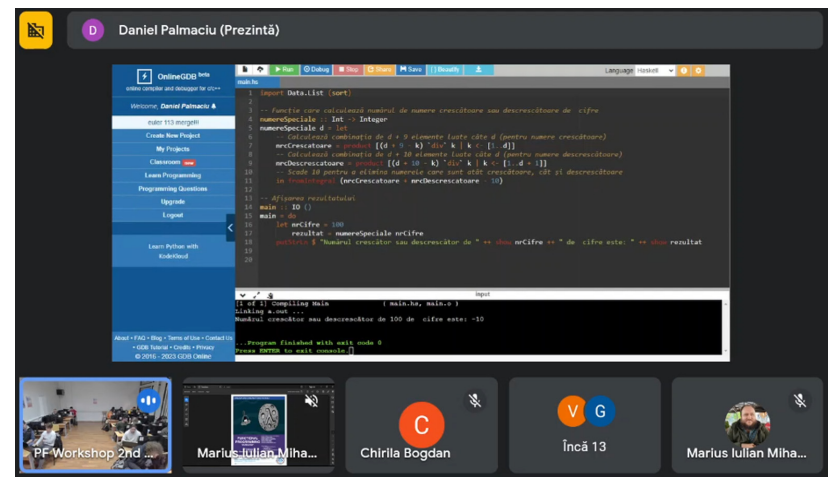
D Daniel Palmaciu (Prezintă)

OnlineGDB beta
online compiler and debugger for c/c++

Welcome, Daniel Palmaciu

euler 113 merge!!!
Create New Project
My Projects
Classroom new
Learn Programming
Programming Questions
Upgrade
Logout

Learn Python with KodeKloud

About • FAQ • Blog • Terms of Use • Contact Us • GDB Tutorial • Credits • Privacy
© 2016 - 2023 GDB Online

Run Debug Stop Share Save Beautify
Language Haskell

main.hs

1 import Data.List (sort)
2
3 -- Functie care calculează numărul de numere crescătoare sau descrescătoare de cifre
4 numereSpeciale :: Int -> Integer
5 numereSpeciale d = let
6     -- Calculează combinația de d + 9 elemente luate câte d (pentru numere crescătoare)
7     nrCrescatoare = product [(d + 9 - k) `div` k | k <- [1..d]]
8     -- Calculează combinația de d + 10 elemente luate câte d (pentru numere descrescătoare)
9     nrDescrescatoare = product [(d + 10 - k) `div` k | k <- [1..d + 1]]
10    -- Scade 10 pentru a elimina numerele care sunt atât crescătoare, cât și descrescătoare
11    in fromIntegral (nrCrescatoare + nrDescrescatoare - 10)
12
13 -- Afișarea rezultatului
14 main :: IO ()
15 main = do
16     let nrCifre = 100
17         rezultat = numereSpeciale nrCifre
18     putStrLn $ "Numărul crescător sau descrescător de " ++ show nrCifre ++ " de cifre este: " ++ show rezultat
19
20

input
[1 of 1] Compiling Main             ( main.hs, main.o )
Linking a.out ...
Numărul crescător sau descrescător de 100 de cifre este: -10

...Program finished with exit code 0
Press ENTER to exit console.

PF Workshop 2nd ...
Marius Iulian Miha...
C Chirila Bogdan
V G Încă 13
Marius Iulian Miha...